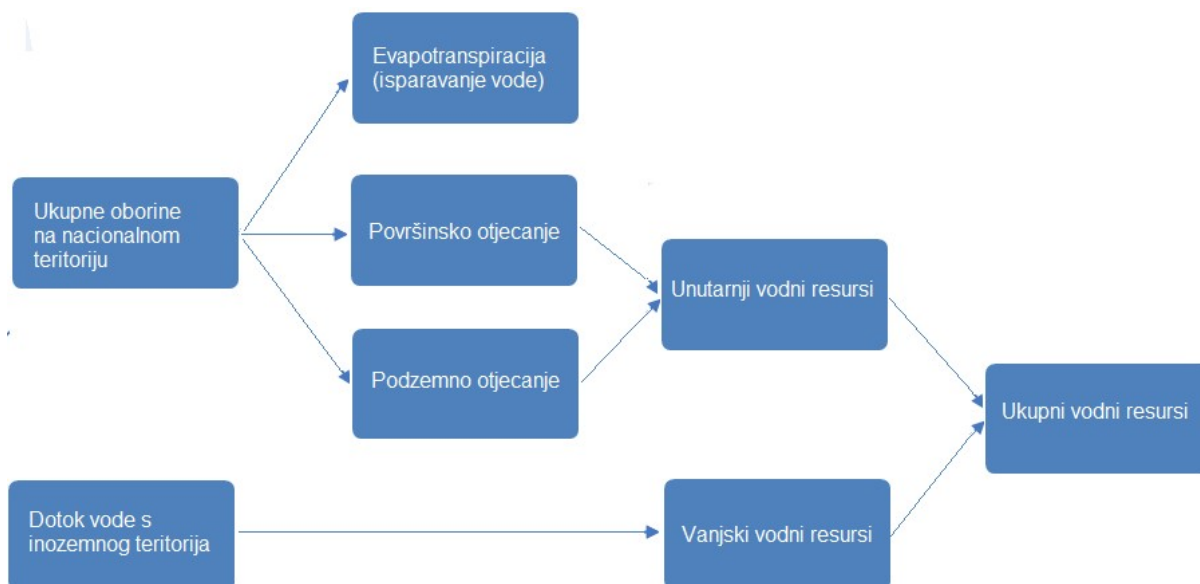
Evapotranspiracija (isparavanje vode)

Ukupne oborine na nacionalnom teritoriju

Površinsko otjecanje

Unutarnji vodni resursi

Podzemno otjecanje

Ukupni vodni resursi

Dotok vode s inozemnog teritorija

Vanjski vodni resursi